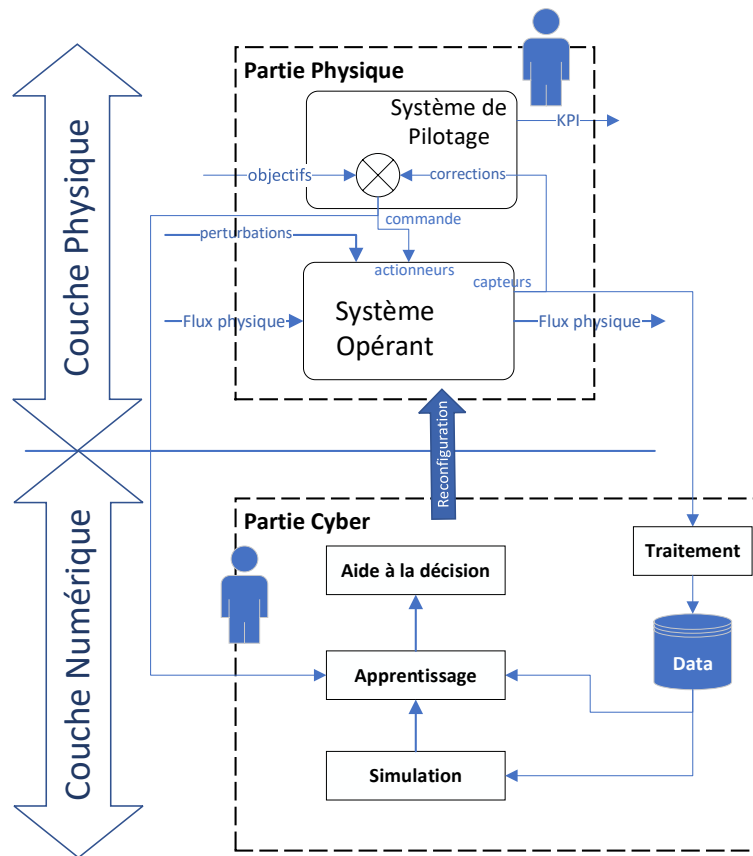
Couche Physique

Couche Numérique

Partie Physique

Système de Pilotage

KPI

objectifs

corrections

commande

perturbations

actionneurs

capteurs

Flux physique

Système Opérant

Flux physique

Reconfiguration

Partie Cyber

Traitement

Aide à la décision

Data

Apprentissage

Simulation